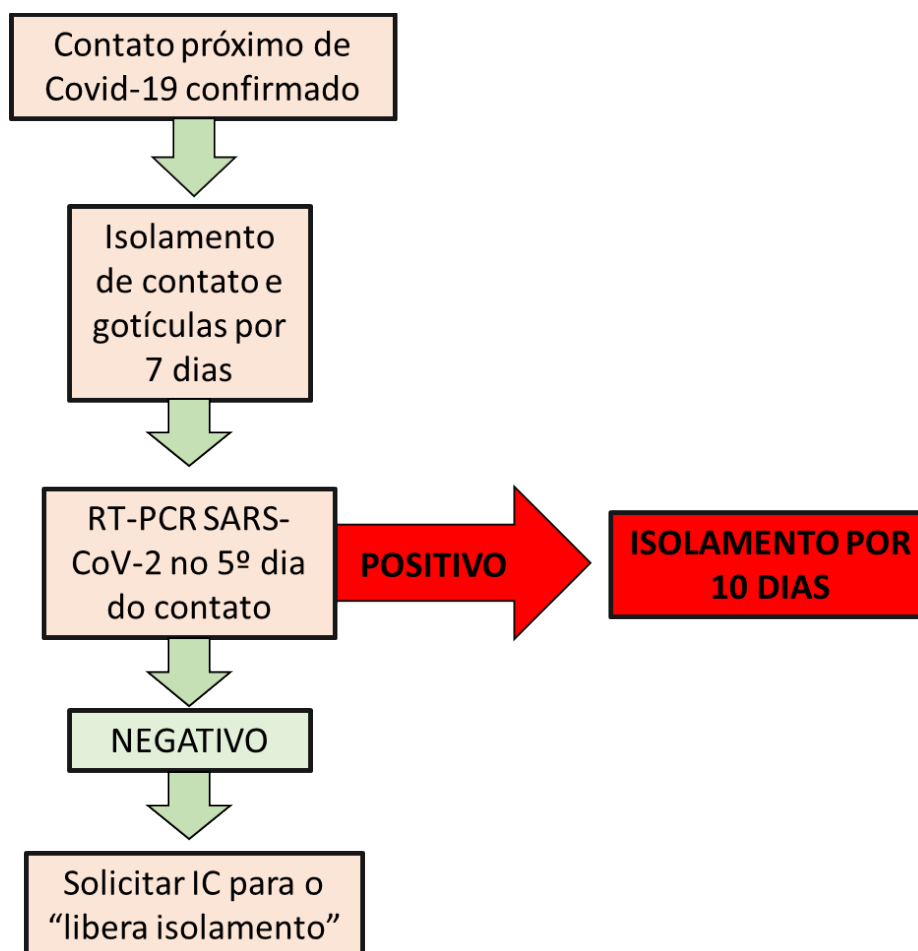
Contato próximo de Covid-19 confirmado

Isolamento de contato e gotículas por 7 dias

RT-PCR SARS-CoV-2 no 5º dia do contato

POSITIVO

ISOLAMENTO POR 10 DIAS

NEGATIVO

Solicitar IC para o "libera isolamento"